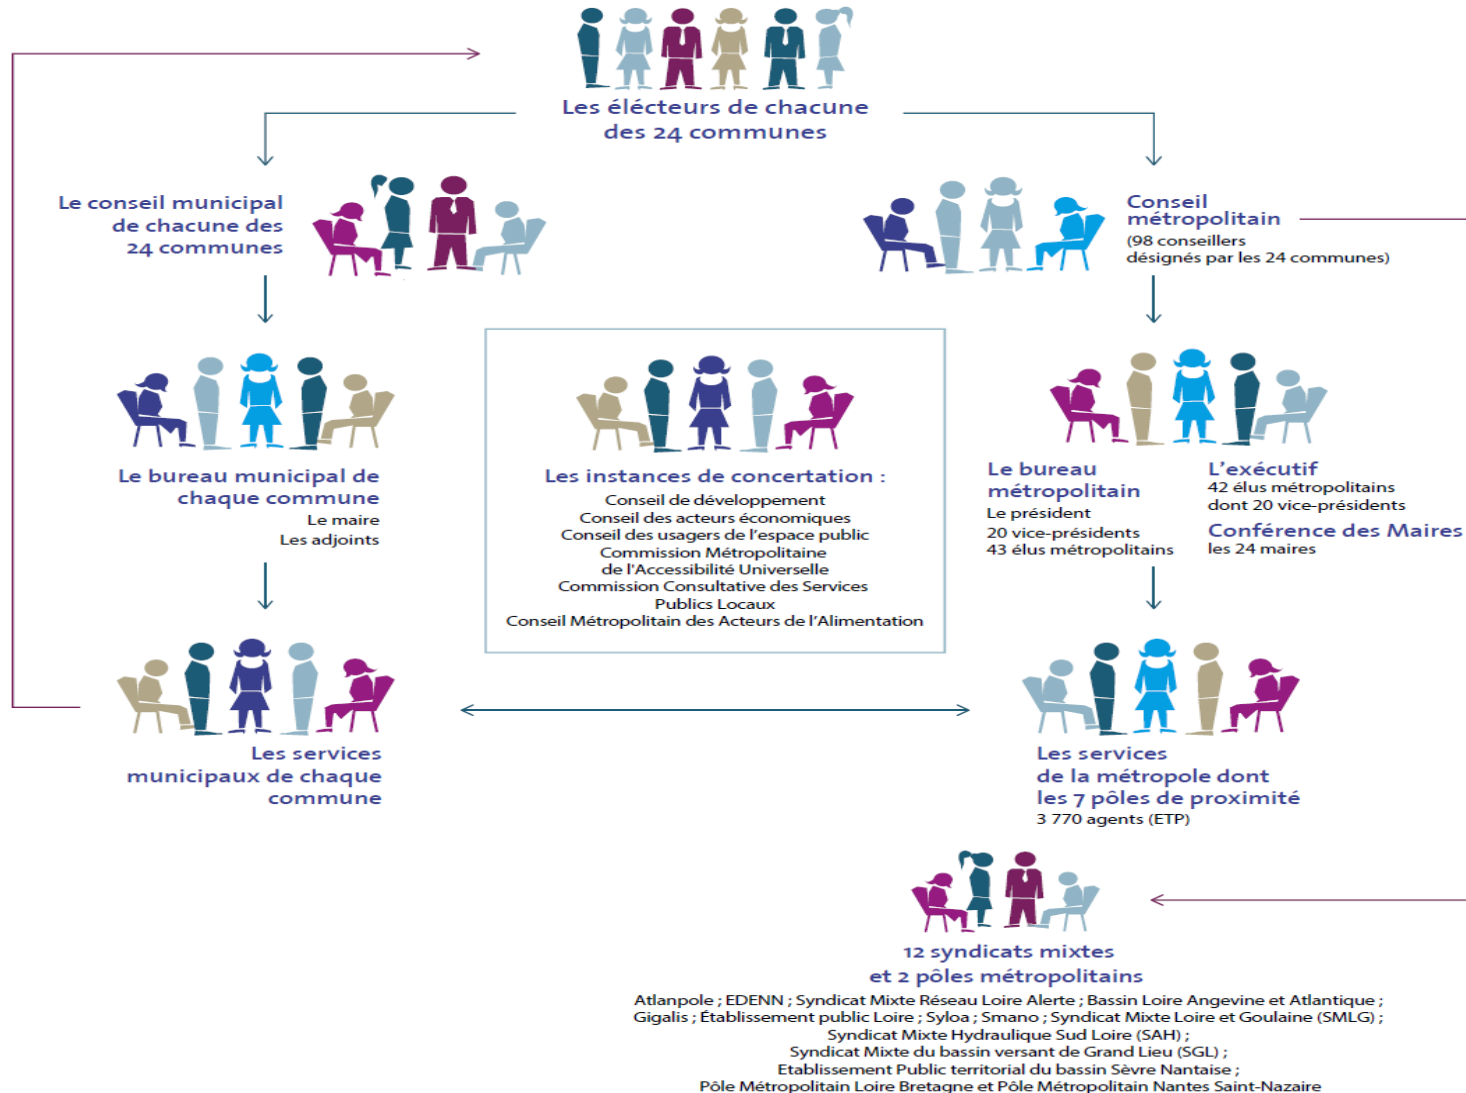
Les électeurs de chacune des 24 communes

Le conseil municipal de chacune des 24 communes

Conseil métropolitain
(98 conseillers désignés par les 24 communes)

Le bureau municipal de chaque commune
Le maire
Les adjoints

Les instances de concertation :
Conseil de développement
Conseil des acteurs économiques
Conseil des usagers de l'espace public
Commission Métropolitaine de l'Accessibilité Universelle
Commission Consultative des Services Publics Locaux
Conseil Métropolitain des Acteurs de l'Alimentation

Le bureau métropolitain
Le président
20 vice-présidents
43 élus métropolitains

L'exécutif
42 élus métropolitains dont 20 vice-présidents

Conférence des Maires
les 24 maires

Les services municipaux de chaque commune

Les services de la métropole dont les 7 pôles de proximité
3 770 agents (ETP)

12 syndicats mixtes et 2 pôles métropolitains
Atlanpole ; EDENN ; Syndicat Mixte Réseau Loire Alerte ; Bassin Loire Angevine et Atlantique ; Gigalis ; Établissement public Loire ; Syloa ; Smano ; Syndicat Mixte Loire et Goulaine (SMLG) ; Syndicat Mixte Hydraulique Sud Loire (SAH) ; Syndicat Mixte du bassin versant de Grand Lieu (SGL) ; Etablissement Public territorial du bassin Sèvre Nantaise ; Pôle Métropolitain Loire Bretagne et Pôle Métropolitain Nantes Saint-Nazaire